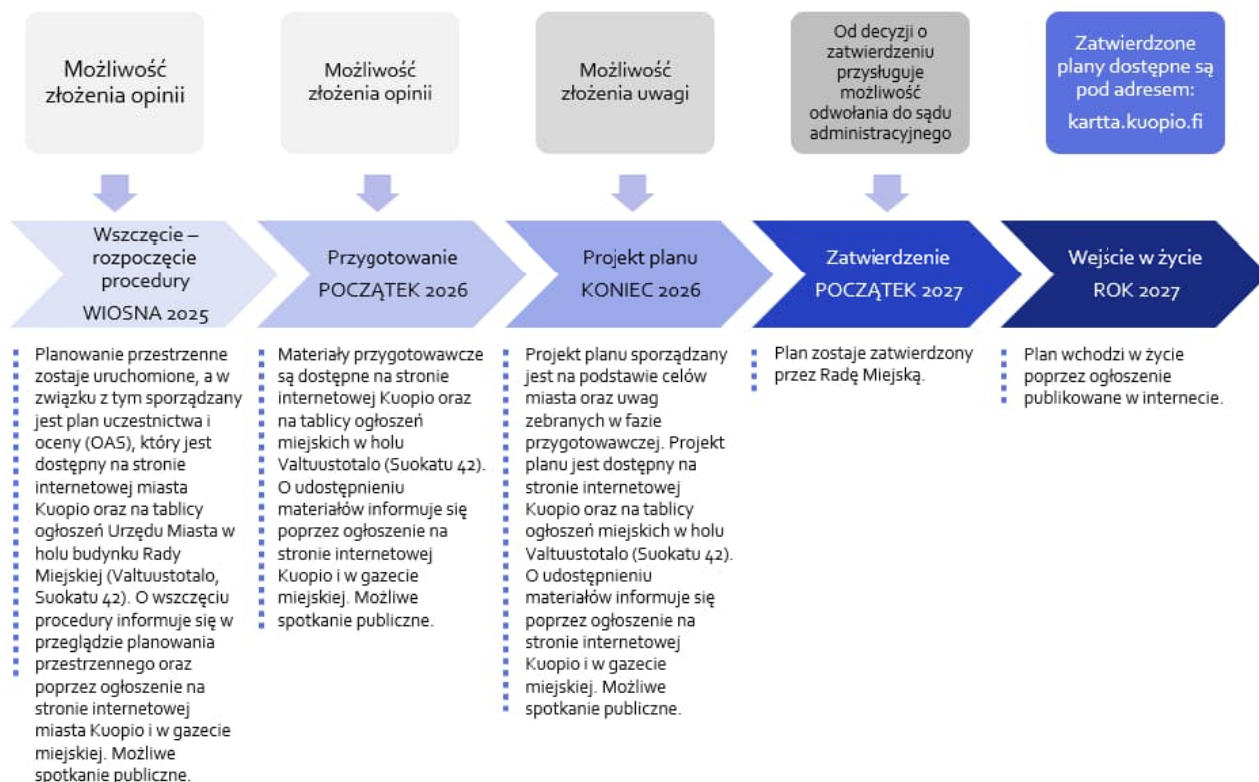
Możliwość złożenia opinii

Możliwość złożenia opinii

Możliwość złożenia uwagi

Od decyzji o zatwierdzeniu przysługuje możliwość odwołania do sądu administracyjnego

Zatwierdzone plany dostępne są pod adresem: kartta.kuopio.fi

Wszczęcie – rozpoczęcie procedury WIOSNA 2025

Przygotowanie POCZĄTEK 2026

Projekt planu KONIEC 2026

Zatwierdzenie POCZĄTEK 2027

Wejście w życie ROK 2027

Planowanie przestrzenne zostaje uruchomione, a w związku z tym sporządzany jest plan uczestnictwa i oceny (OAS), który jest dostępny na stronie internetowej miasta Kuopio oraz na tablicy ogłoszeń Urzędu Miasta w holu budynku Rady Miejskiej (Valtuustotalo, Suokatu 42). O wszczęciu procedury informuje się w przeglądzie planowania przestrzennego oraz poprzez ogłoszenie na stronie internetowej miasta Kuopio i w gazecie miejskiej. Możliwe spotkanie publiczne.

Materiały przygotowawcze są dostępne na stronie internetowej Kuopio oraz na tablicy ogłoszeń miejskich w holu Valtuustotalo (Suokatu 42). O udostępnieniu materiałów informuje się poprzez ogłoszenie na stronie internetowej Kuopio i w gazecie miejskiej. Możliwe spotkanie publiczne.

Projekt planu sporządzany jest na podstawie celów miasta oraz uwag zebranych w fazie przygotowawczej. Projekt planu jest dostępny na stronie internetowej Kuopio oraz na tablicy ogłoszeń miejskich w holu Valtuustotalo (Suokatu 42). O udostępnieniu materiałów informuje się poprzez ogłoszenie na stronie internetowej Kuopio i w gazecie miejskiej. Możliwe spotkanie publiczne.

Plan zostaje zatwierdzony przez Radę Miejską.

Plan wchodzi w życie poprzez ogłoszenie publikowane w internecie.